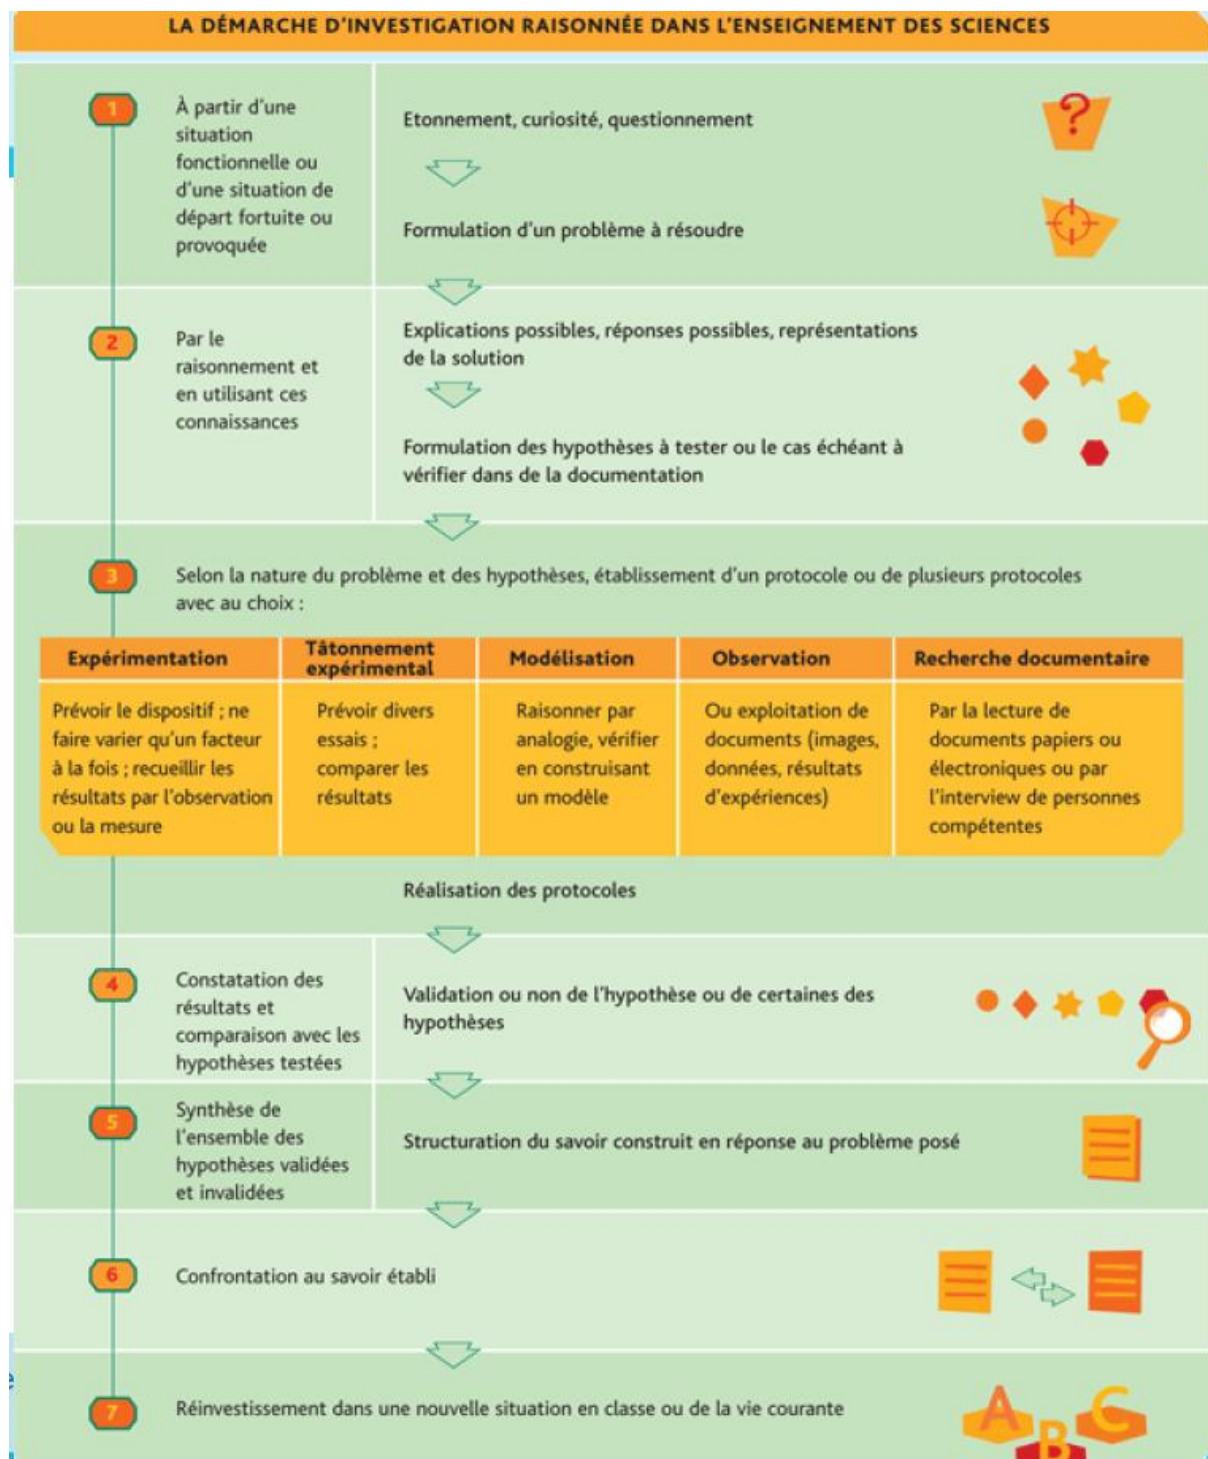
LA DÉMARCHE D'INVESTIGATION RAISONNÉE DANS L'ENSEIGNEMENT DES SCIENCES

1

À partir d'une situation fonctionnelle ou d'une situation de départ fortuite ou provoquée

Etonnement, curiosité, questionnement

?

Formulation d'un problème à résoudre

2

Par le raisonnement et en utilisant ces connaissances

Explications possibles, réponses possibles, représentations de la solution

Formulation des hypothèses à tester ou le cas échéant à vérifier dans de la documentation

3

Selon la nature du problème et des hypothèses, établissement d'un protocole ou de plusieurs protocoles avec au choix :

| Expérimentation | Tâtonnement expérimental | Modélisation | Observation | Recherche documentaire |
|---|---|---|---|---|
| Prévoir le dispositif ; ne faire varier qu'un facteur à la fois ; recueillir les résultats par l'observation ou la mesure | Prévoir divers essais ; comparer les résultats | Raisonner par analogie, vérifier en construisant un modèle | Ou exploitation de documents (images, données, résultats d'expériences) | Par la lecture de documents papiers ou électroniques ou par l'interview de personnes compétentes |

Réalisation des protocoles

4

Constatation des résultats et comparaison avec les hypothèses testées

Validation ou non de l'hypothèse ou de certaines des hypothèses

5

Synthèse de l'ensemble des hypothèses validées et invalidées

Structuration du savoir construit en réponse au problème posé

6

Confrontation au savoir établi

7

Réinvestissement dans une nouvelle situation en classe ou de la vie courante

A B C